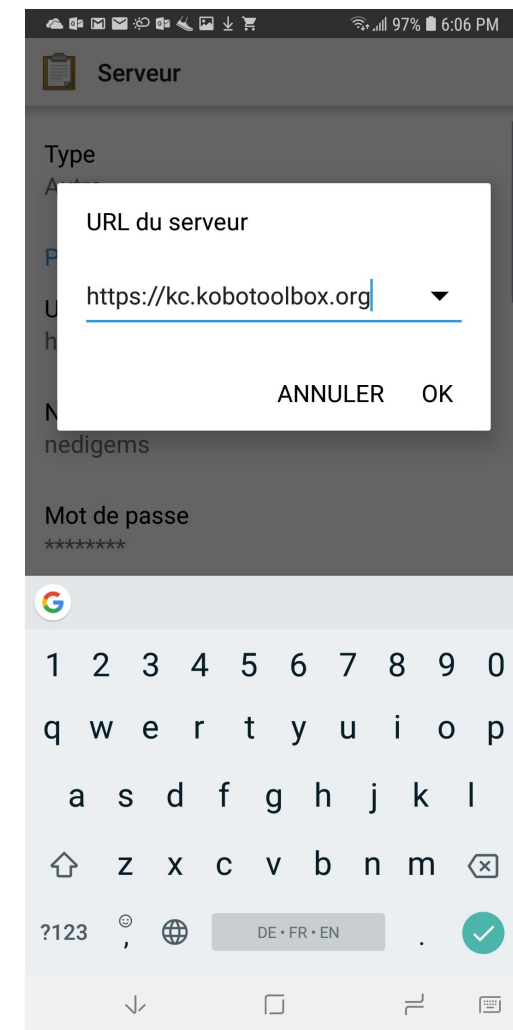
97% 6:06 PM

Serveur

Type
Autre

P

U
h

URL du serveur

https://kc.kobotoolbox.org

ANNULER OK

N
nedigems

Mot de passe
********

G

1 2 3 4 5 6 7 8 9 0
q w e r t y u i o p
a s d f g h j k l
z x c v b n m
?123 , DE • FR • EN .